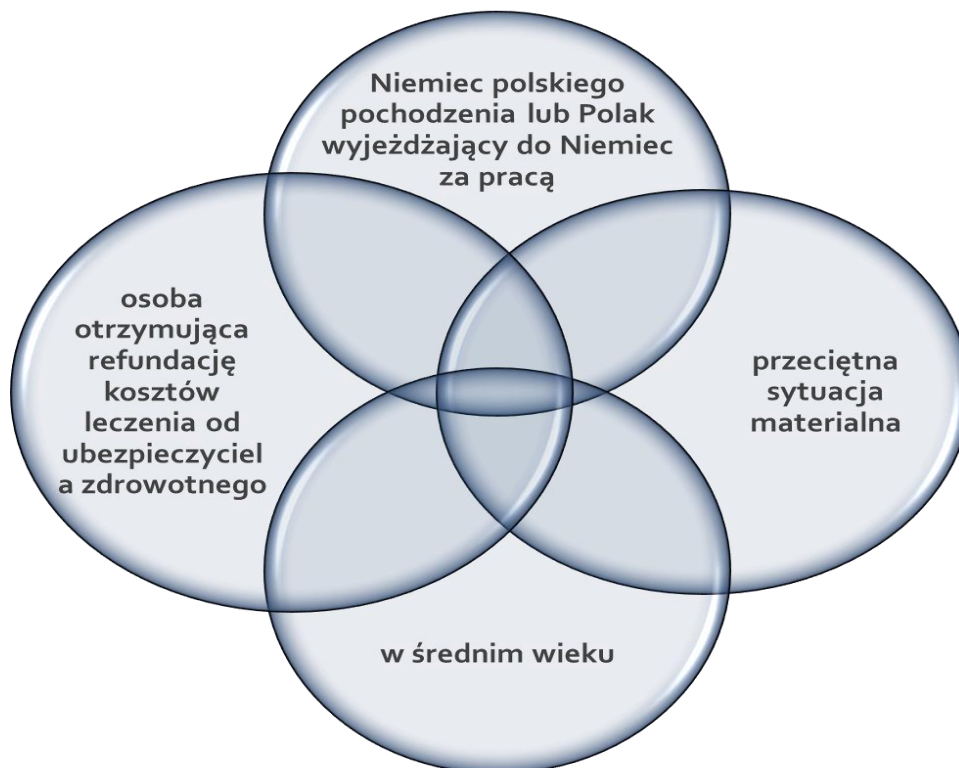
Niemiec polskiego pochodzenia lub Polak wyjeżdżający do Niemiec za pracą

osoba otrzymująca refundację kosztów leczenia od ubezpieczyciel a zdrowotnego

przeciętna sytuacja materialna

w średnim wieku